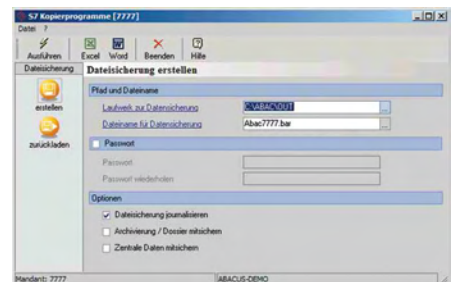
S7 Kopierprogramme [7777]

Datei ?

Ausführen Excel Word Beenden Hilfe

Dateisicherung

Dateisicherung erstellen

erstellen

zurückladen

Pfad und Dateiname

Laufwerk zur Datensicherung C:\ABAC\OUT

Dateiname für Datensicherung Abac7777.bar

Passwort

Passwort

Passwort wiederholen

Optionen

Dateisicherung journalisieren

Archivierung / Dossier mitsichern

Zentrale Daten mitsichern

Mandant: 7777

ABACUS-DEMO